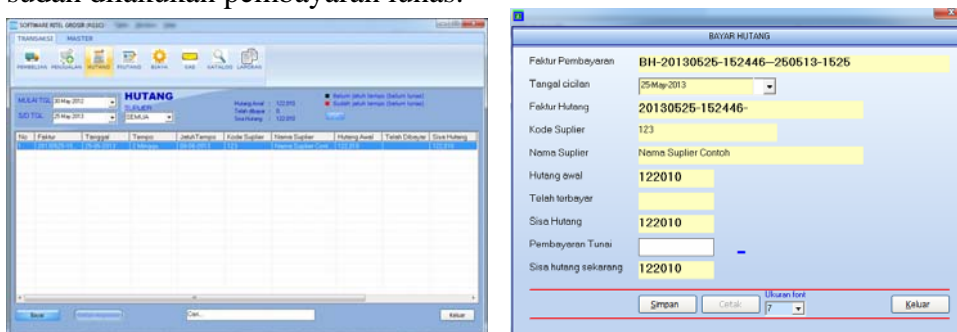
sudah dilakukan pembayaran lunas.

SOFTWARE RITEL GROSIR (R1GC)
TRANSAKSI MASTER
PEMBELIAN PENJUALAN HUTANG PIUTANG BIAYA KAS KATALOG LAPORAN
MULAI TGL 30 May 2012
S/D TGL 25 May 2013
HUTANG
SUPLIER
SEMUA
Hutang Awal : 122.010
Telah dibayar : 0
Sisa Hutang : 122.010
Belum jatuh tempo (belum lunas)
Sudah jatuh tempo (belum lunas)

| No | Faktur | Tanggal | Tempo | Jatuh Tempo | Kode Suplier | Nama Suplier | Hutang Awal | Telah Dibayar | Sisa Hutang |
|---|---|---|---|---|---|---|---|---|---|
| 1 | 20130525-15... | 25-05-2013 | 2 Minggu | 08-06-2013 | 123 | Nama Suplier Conto | 122.010 | | 122.010 |

Bayar
Cari...
Keluar

BAYAR HUTANG
Faktur Pembayaran BH-20130525-152446--250513-1525
Tangal cicilan 25-May-2013
Faktur Hutang 20130525-152446-
Kode Suplier 123
Nama Suplier Nama Suplier Contoh
Hutang awal 122010
Telah terbayar
Sisa Hutang 122010
Pembayaran Tunai
Sisa hutang sekarang 122010
Simpan Cetak Ukuran font 7 Keluar